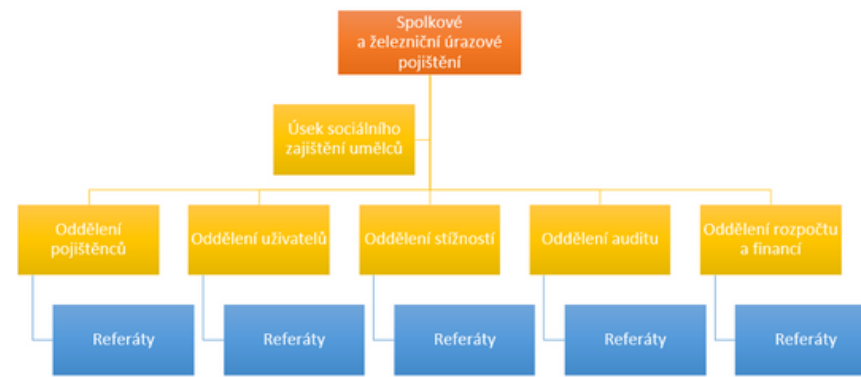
Spolkové a železniční úrazové pojištění

Úsek sociálního zajištění umělců

Oddělení pojištěnců

Oddělení uživatelů

Oddělení stížností

Oddělení auditu

Oddělení rozpočtu a financí

Referáty

Referáty

Referáty

Referáty

Referáty